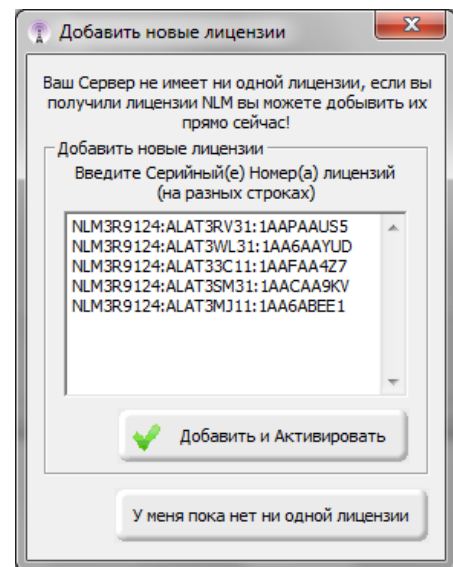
Добавить новые лицензии

Ваш Сервер не имеет ни одной лицензии, если вы получили лицензии NLM вы можете добывить их прямо сейчас!

Добавить новые лицензии

Введите Серийный(е) Номер(а) лицензий (на разных строках)

NLM3R9124:ALAT3RV31:1AAPAAUS5
NLM3R9124:ALAT3WL31:1AA6AAYUD
NLM3R9124:ALAT33C11:1AAFAA4Z7
NLM3R9124:ALAT3SM31:1AACAA9KV
NLM3R9124:ALAT3MJ11:1AA6ABEE1

Добавить и Активировать

У меня пока нет ни одной лицензии